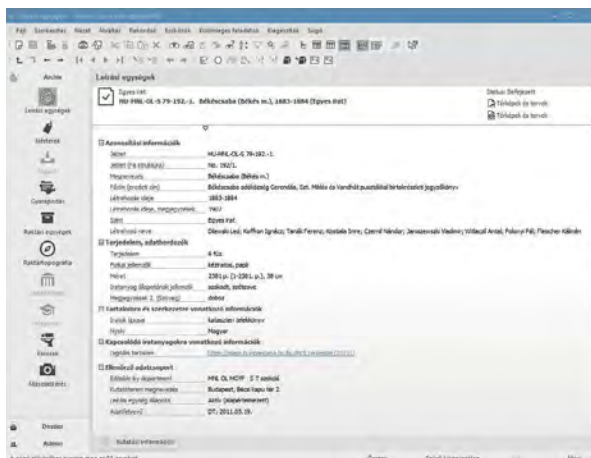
Fájl Szerkesztés Nézet Ablakok Parancsok Eszközök Különleges feladatok Beépülők Súgó

Archív

Leíró egységek

Leíró egységek

Tételek

Gyarapodás

Raktári egységek

Raktártopográfia

Események

Állapotfelmérés

Dosszié

Admin

Egyedi irat
HU-MNL-OL-S 79-192.-1. Békéscsaba (Békés m.), 1683-1884 (Egyes irat)

Státusz: Befejezett
Tárolóegységek és tervek
Tárolóegységek és tervek

Azonosítási információk

| Jelzet | HU-MNL-OL-S 79-192.-1. |
|---|---|
| Jelzet (fa struktúra) | No. 192/1. |
| Megnevezés | Békéscsaba (Békés m.) |
| Fölcím (produkt cím) | Békéscsaba adóközség Geroméla, Szt. Miklós és Vandhát pusztáiból birtokrészek jegyzőkönyv |
| Létrehozás ideje | 1683-1884 |
| Létrehozás ideje, megjegyzések | 1907 |
| Szint | Egyes irat |
| Létrehozó neve | Olexado Lesi; Kerfhan Ignácz; Tanák Ferenc; Koszela Imre; Czernil Nándor; Janoszewski Vladimir; Wilácal Antal; Polonyi Pál; Fleischer Kálmán |

Terjedelem, adathordozók

| Terjedelem | 4 fcs |
|---|---|
| Fizikai jellemzők | kéziratos, papír |
| Méret | 2381 p. (1-2381. p.), 38 cm |
| Iratanyag állapotának jellemzői | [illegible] |
| Megjegyzések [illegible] | doboz |

Tartalomra és szerkezetre vonatkozó információk

| Irattípus | kataszter; telekkönyv |
|---|---|
| Nyelv | Magyar |

Kapcsolódó iratanyagokra vonatkozó információk

| Digitális tartalom | https://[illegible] |
|---|---|

Ellenőrző adatcsoport

| Ellátás és department | MNL OL HOMF 5 T osztály |
|---|---|
| Kutatóterem megnevezése | Budapest, Bécsi kapu tér 2. |
| Leíró egység állapota | kész (departement) |
| Adatfelvevő | DT; 2011.03.16. |

Kutatási információk